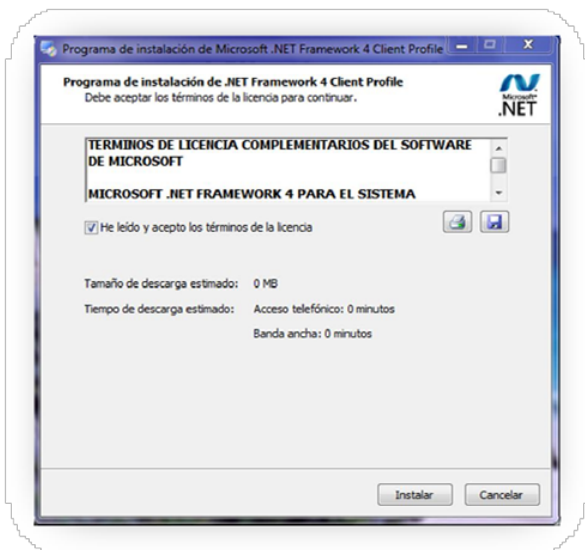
Programa de instalación de Microsoft .NET Framework 4 Client Profile

Programa de instalación de .NET Framework 4 Client Profile
Debe aceptar los términos de la licencia para continuar.

Microsoft
.NET

TERMINOS DE LICENCIA COMPLEMENTARIOS DEL SOFTWARE DE MICROSOFT

MICROSOFT .NET FRAMEWORK 4 PARA EL SISTEMA

He leído y acepto los términos de la licencia

Tamaño de descarga estimado: 0 MB

Tiempo de descarga estimado: Acceso telefónico: 0 minutos

Banda ancha: 0 minutos

Instalar Cancelar